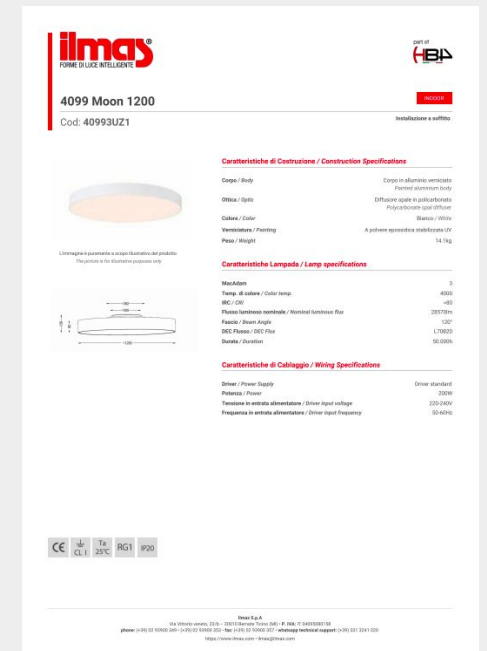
ilmas®
FORME DI LUCE INTELLIGENTE

part of
HBA

4099 Moon 1200

INDOOR

Cod: 40993UZ1

Installazione a soffitto

Caratteristiche di Costruzione / Construction Specifications

| | |
|---|---|
| Corpo / Body | Corpo in alluminio verniciato Painted aluminium body |
| Ottica / Optic | Diffusore opale in policarbonato Polycarbonate opal diffuser |
| Colore / Color | Bianco / White |
| Verniciatura / Painting | A polvere epossidica stabilizzata UV |
| Peso / Weight | 14.1kg |

L'immagine è puramente a scopo illustrativo del prodotto
The picture is for illustrative purposes only

Caratteristiche Lampada / Lamp specifications

| | |
|---|---|
| MacAdam | 3 |
| Temp. di colore / Color temp. | 4000 |
| IRC / CRI | >80 |
| Flusso luminoso nominale / Nominal luminous flux | 28578lm |
| Fascio / Beam Angle | 120° |
| DEC Flusso / DEC Flux | L70B20 |
| Durata / Duration | 50.000h |

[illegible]
1200

Caratteristiche di Cablaggio / Wiring Specifications

| | |
|---|---|
| Driver / Power Supply | Driver standard |
| Potenza / Power | 200W |
| Tensione in entrata alimentatore / Driver input voltage | 220-240V |
| Frequenza in entrata alimentatore / Driver input frequency | 50-60Hz |

CE CL I Ta 25°C RG1 IP20

Ilmas S.p.A
Via Vittorio veneto, 23/b – 20010 Bernate Ticino (MI) - P. IVA: IT 04005080158
phone: (+39) 02 90900 269 - (+39) 02 90900 353 - fax: (+39) 02 90900 357 - whatsapp technical support: (+39) 331 3241 020
https://www.ilmas.com - ilmas@ilmas.com